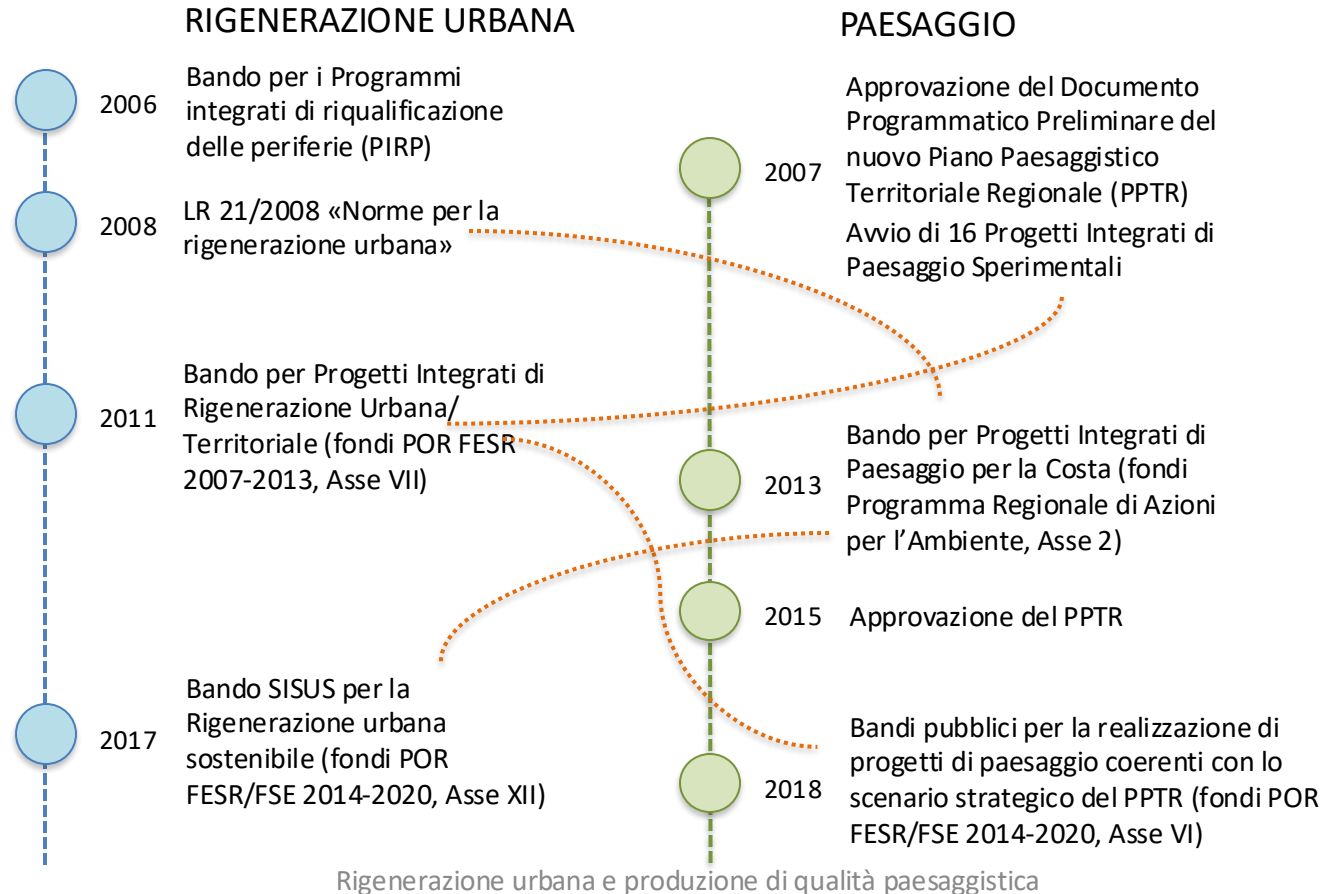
RIGENERAZIONE URBANA

2006 Bando per i Programmi integrati di riqualificazione delle periferie (PIRP)

2008 LR 21/2008 «Norme per la rigenerazione urbana»

2011 Bando per Progetti Integrati di Rigenerazione Urbana/ Territoriale (fondi POR FESR 2007-2013, Asse VII)

2017 Bando SISUS per la Rigenerazione urbana sostenibile (fondi POR FESR/FSE 2014-2020, Asse XII)

PAESAGGIO

2007 Approvazione del Documento Programmatico Preliminare del nuovo Piano Paesaggistico Territoriale Regionale (PPTR)
Avvio di 16 Progetti Integrati di Paesaggio Sperimentali

2013 Bando per Progetti Integrati di Paesaggio per la Costa (fondi Programma Regionale di Azioni per l'Ambiente, Asse 2)

2015 Approvazione del PPTR

2018 Bandi pubblici per la realizzazione di progetti di paesaggio coerenti con lo scenario strategico del PPTR (fondi POR FESR/FSE 2014-2020, Asse VI)

Rigenerazione urbana e produzione di qualità paesaggistica